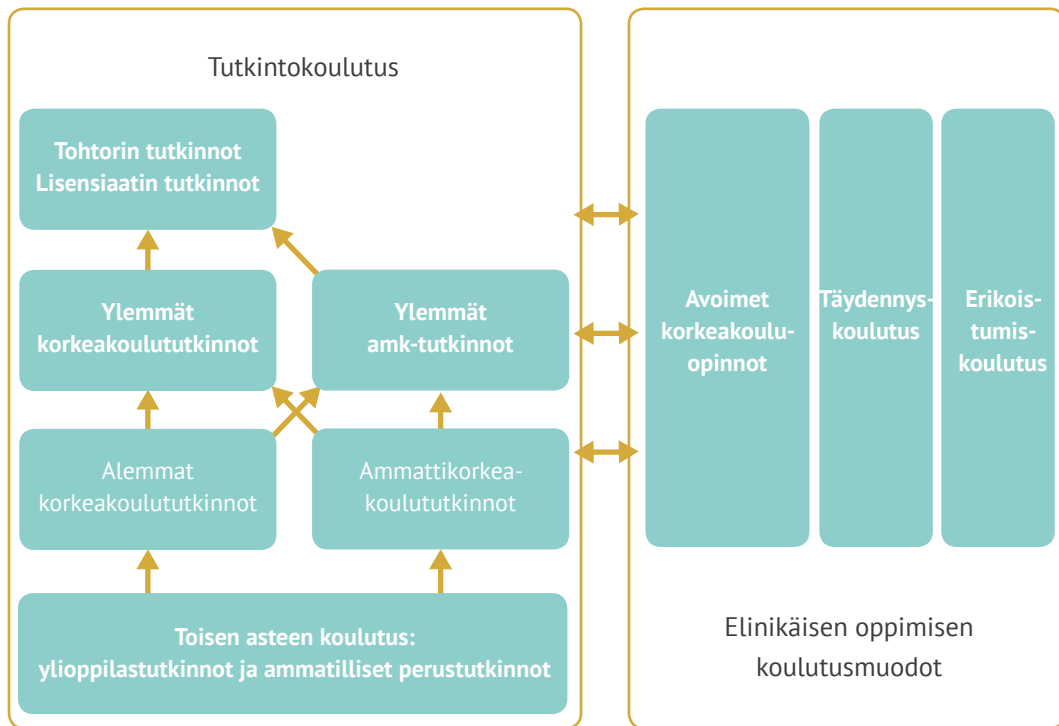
Tutkintokoulutus

Tohtorin tutkinnot
Lisensiaatin tutkinnot

Ylemmät korkeakoulututkinnot

Ylemmät amk-tutkinnot

Alemmat korkeakoulututkinnot

Ammattikorkeakoulututkinnot

Toisen asteen koulutus: ylioppilastutkinnot ja ammatilliset perustutkinnot

Avoimet korkeakouluopinnot

Täydennyskoulutus

Erikoistumiskoulutus

Elinikäisen oppimisen koulutusmuodot